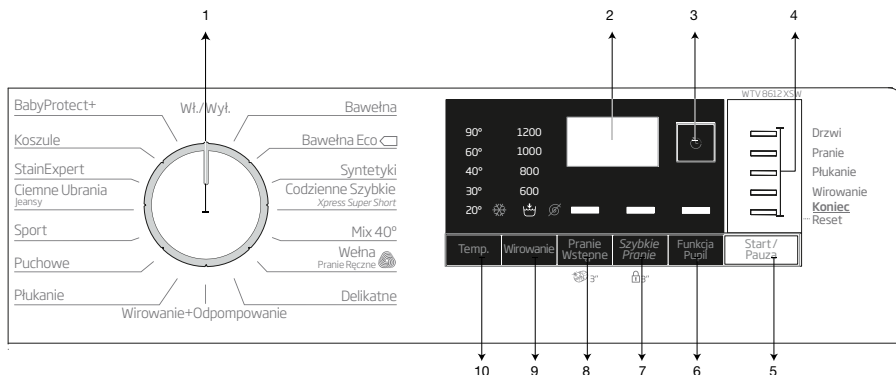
1

2

3

4

WTV 8612 XSW

BabyProtect+

Wł./Wył.

Bawełna

Koszule

Bawełna Eco

StainExpert

Syntetyki

Ciemne Ubrania
Jeansy

Codzienne Szybkie
Xpress Super Short

Sport

Mix 40°

Puchowe

Wełna
Pranie Ręczne

Płukanie

Delikatne

Wirowanie+Odpompowanie

90° 1200

60° 1000

40° 800

30° 600

20°

Drzwi

Pranie

Płukanie

Wirowanie

Koniec

Reset

Temp.

Wirowanie

Pranie Wstępne

Szybkie Pranie

Funkcja Pupil

Start / Pauza

3"

3"

10

9

8

7

6

5